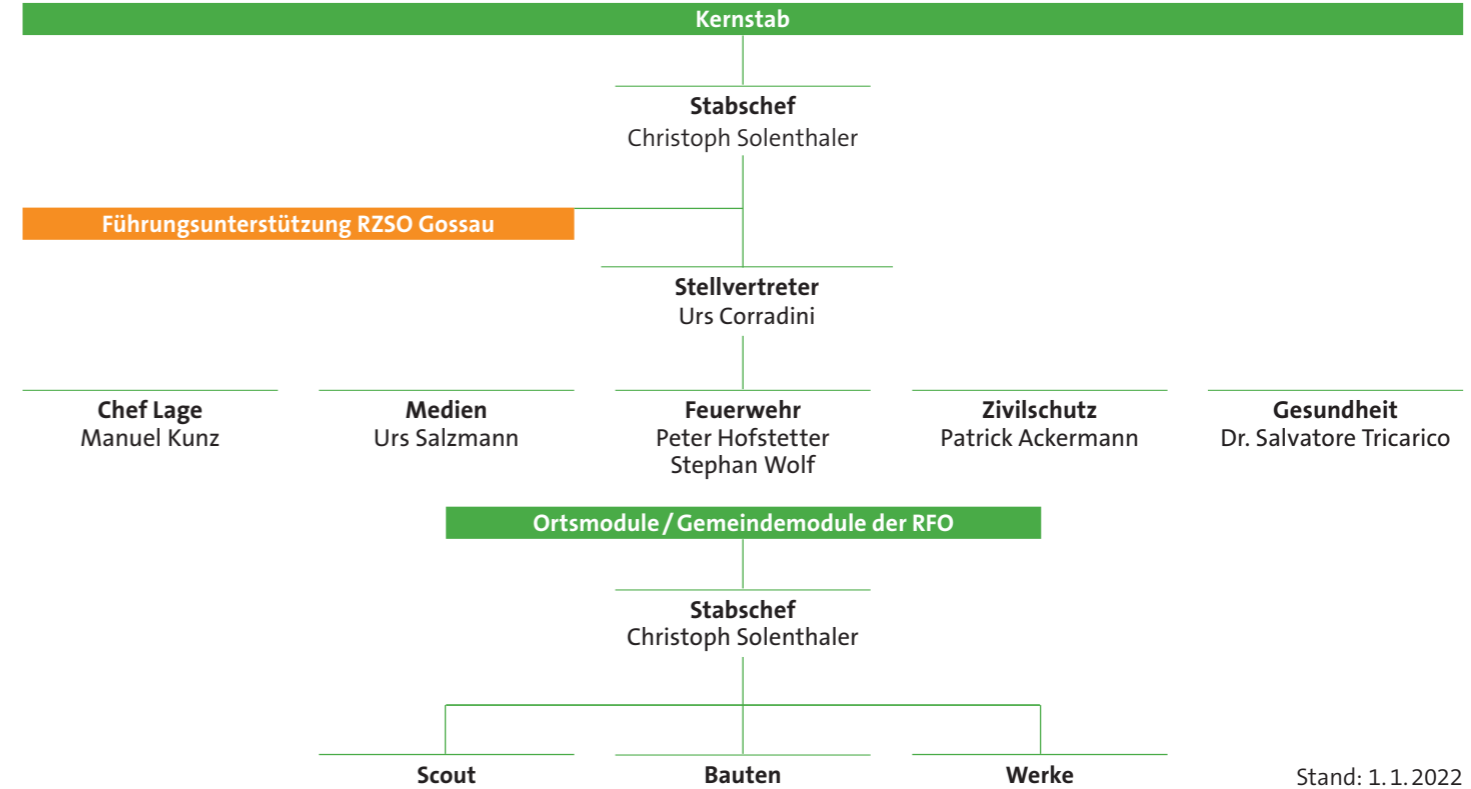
Kernstab

Stabschef
Christoph Solenthaler

Führungsunterstützung RZSO Gossau

Stellvertreter
Urs Corradini

Chef Lage
Manuel Kunz

Medien
Urs Salzmann

Feuerwehr
Peter Hofstetter
Stephan Wolf

Zivilschutz
Patrick Ackermann

Gesundheit
Dr. Salvatore Tricarico

Ortsmodule / Gemeindemodule der RFO

Stabschef
Christoph Solenthaler

Scout

Bauten

Werke

Stand: 1.1.2022